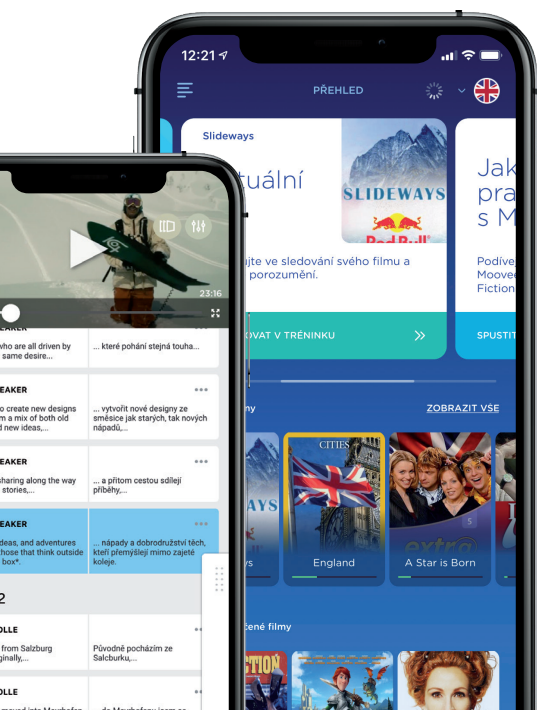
12:21

PŘEHLED

Slideways

tuální

SLIDEWAYS

Red Bull

jte ve sledování svého filmu a porozumění.

OVAT V TRÉNINKU

Jak pra s M

Podíve Moove Fiction

SPUSTI

ny

ZOBRAZIT VŠE

YS

CITIES

England

A Star is Born

extra

ené filmy

CTION

23:16

EAKER

who are all driven by same desire...

... které pohání stejná touha...

EAKER

create new designs a mix of both old d new ideas,...

... vytvořit nové designy ze směsice jak starých, tak nových nápadů,...

EAKER

sharing along the way stories,...

... a přitom cestou sdílejí příběhy,...

EAKER

ideas, and adventures hose that think outside box".

... nápady a dobrodružství těch, kteří přemýšlejí mimo zajeté koleje.

2

OLLE

from Salzburg ginally,...

Původně pocházím ze Salcburku,...

OLLE